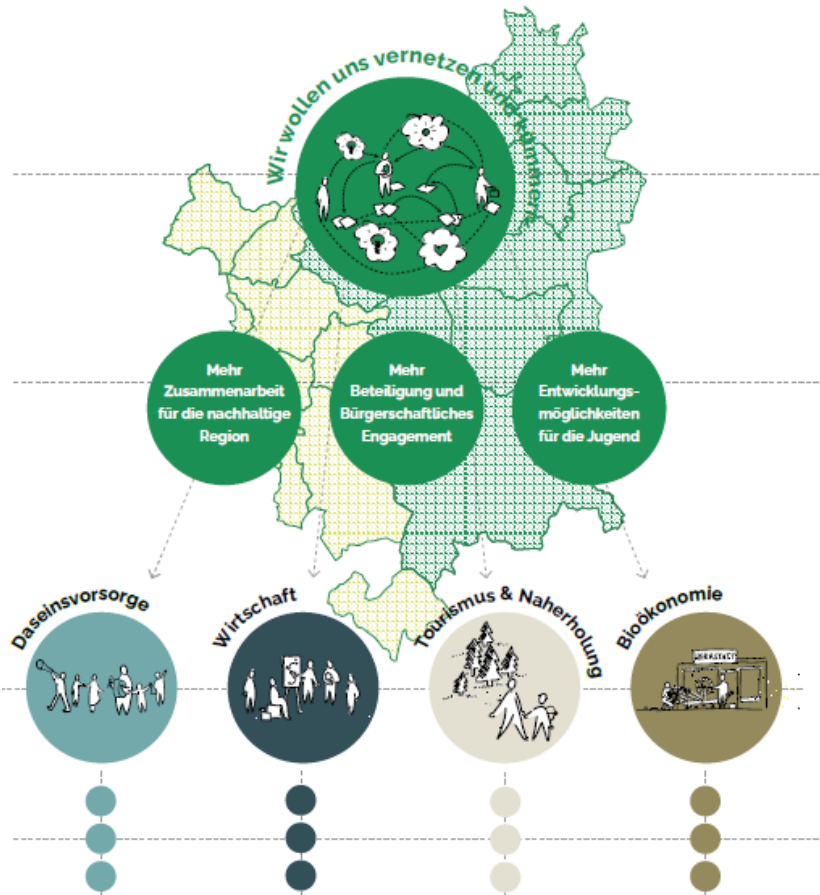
Wir wollen uns vernetzen und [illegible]

Mehr Zusammenarbeit für die nachhaltige Region

Mehr Beteiligung und Bürgerschaftliches Engagement

Mehr Entwicklungsmöglichkeiten für die Jugend

Daseinsvorsorge

Wirtschaft

Tourismus & Naherholung

Bioökonomie

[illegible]